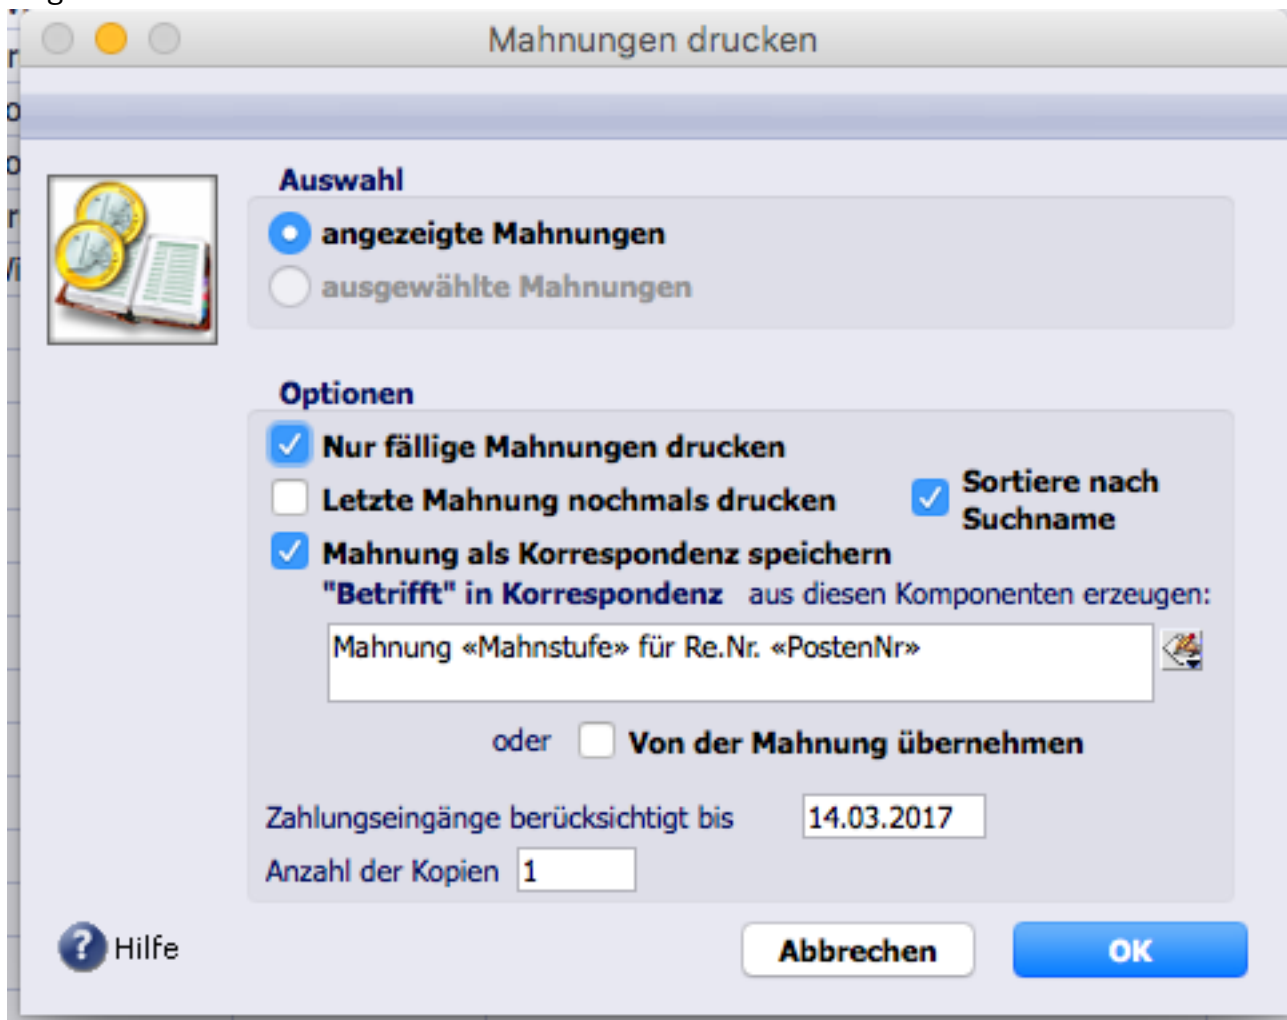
Mahnungen drucken

Auswahl

angezeigte Mahnungen

ausgewählte Mahnungen

Optionen

Nur fällige Mahnungen drucken

Letzte Mahnung nochmals drucken

Sortiere nach Suchname

Mahnung als Korrespondenz speichern

"Betrifft" in Korrespondenz aus diesen Komponenten erzeugen:

Mahnung «Mahnstufe» für Re.Nr. «PostenNr»

oder Von der Mahnung übernehmen

Zahlungseingänge berücksichtigt bis 14.03.2017

Anzahl der Kopien 1

Hilfe

Abbrechen

OK